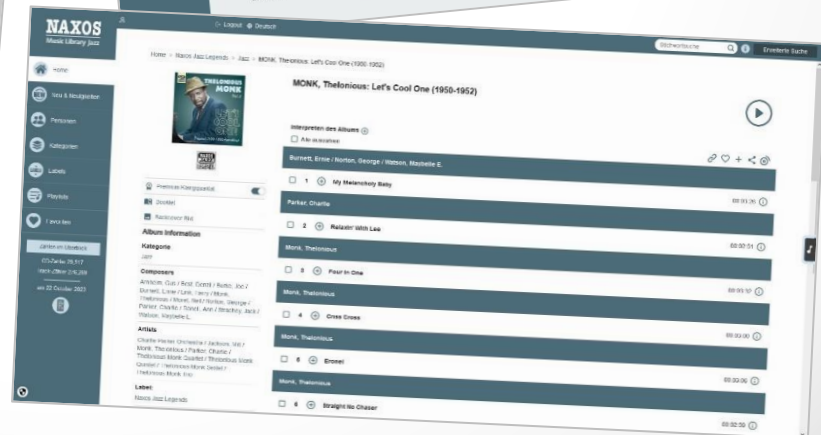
NAXOS
Music Library Jazz

Logout Deutsch

Stichwortsuche Erweiterte Suche

Home
Neu & Neuigkeiten
Personen
Kategorien
Labels
Playlists
Favoriten

Zahlen im Überblick
CD-Zahlen 29,517
Track-Zahlen 376,269
am 22 October 2021

Home > Naxos Jazz Legends > Jazz > MONK, Thelonious: Let's Cool One (1950-1952)

THELONIOUS MONK

MONK, Thelonious: Let's Cool One (1950-1952)

Premium Klangqualität
Booklet
Rückcover Bild

Album Information
Kategorie
Jazz

Composers
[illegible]

Artists
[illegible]

Label
Naxos Jazz Legends

Interpreten des Albums
Alle auswählen

Burnett, Ernie / Norton, George / Watson, Maybelle E.
1 My Melancholy Baby

Parker, Charlie 00:03:26
2 Relaxin' With Lee

Monk, Thelonious 00:03:01
3 Four In One

Monk, Thelonious 00:03:07
4 Criss Cross

Monk, Thelonious 00:03:00
5 Eronel

Monk, Thelonious 00:03:06
6 Straight No Chaser
00:02:59